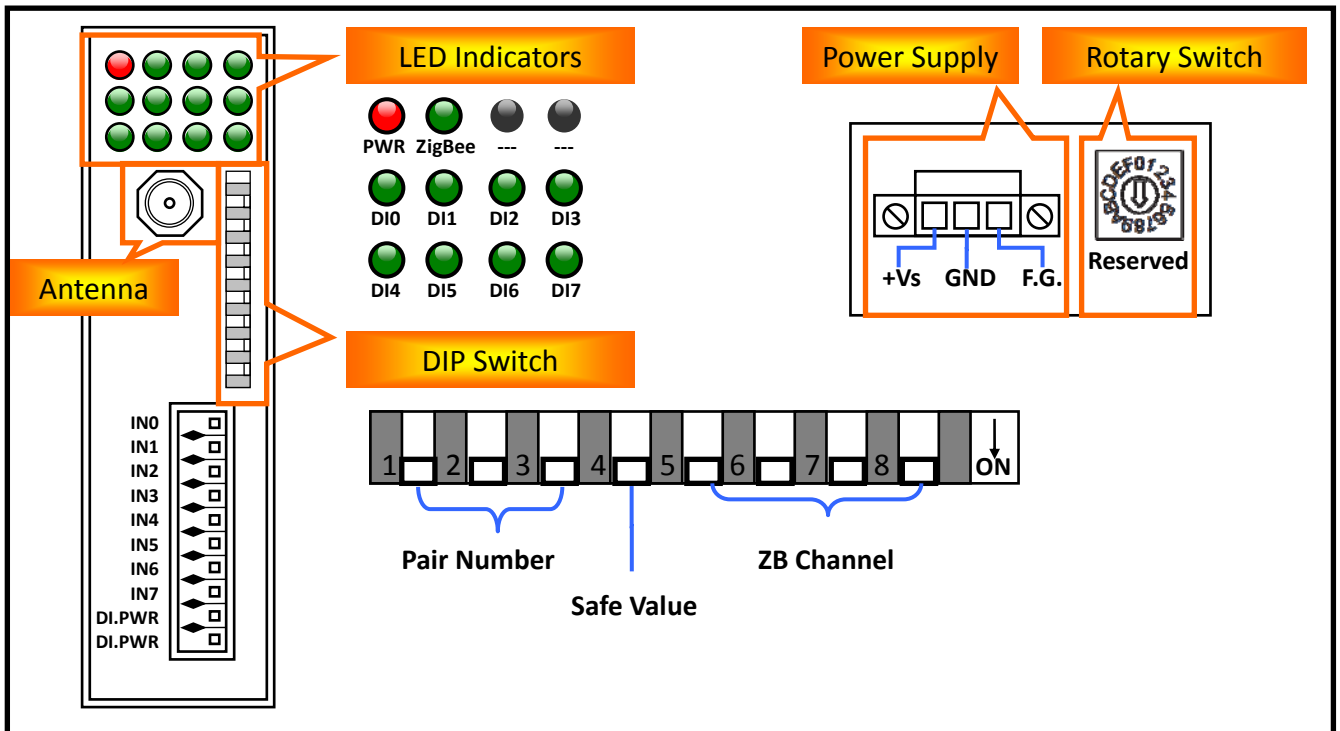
LED Indicators

PWR ZigBee --- ---

DI0 DI1 DI2 DI3

DI4 DI5 DI6 DI7

Power Supply

Rotary Switch

+Vs GND F.G.

CDEF0123456789AB

Reserved

Antenna

DIP Switch

IN0
IN1
IN2
IN3
IN4
IN5
IN6
IN7
DI.PWR
DI.PWR

1 2 3 4 5 6 7 8 ON

Pair Number

Safe Value

ZB Channel